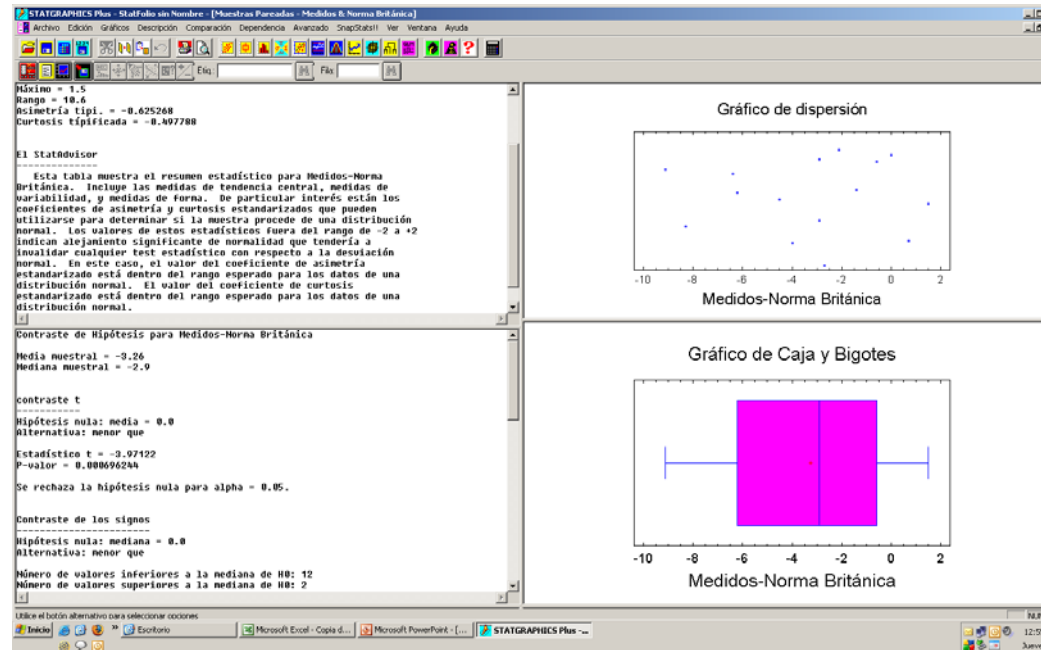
STATGRAPHICS Plus - StatFolio sin Nombre - [Muestras Pareadas - Medidos & Norma Británica]

Archivo Edición Gráficos Descripción Comparación Dependencia Avanzado SnapStats!! Ver Ventana Ayuda

Etiq. Fila

Máximo = 1.5
Rango = 10.6
Asimetría tipi. = -0.625268
Curtosis típificada = -0.497788

El StatAdvisor
--------------
Esta tabla muestra el resumen estadístico para Medidos-Norma Británica. Incluye las medidas de tendencia central, medidas de variabilidad, y medidas de forma. De particular interés están los coeficientes de asimetría y curtosis estandarizados que pueden utilizarse para determinar si la muestra procede de una distribución normal. Los valores de estos estadísticos fuera del rango de -2 a +2 indican alejamiento significante de normalidad que tendería a invalidar cualquier test estadístico con respecto a la desviación normal. En este caso, el valor del coeficiente de asimetría estandarizado está dentro del rango esperado para los datos de una distribución normal. El valor del coeficiente de curtosis estandarizado está dentro del rango esperado para los datos de una distribución normal.

Contraste de Hipótesis para Medidos-Norma Británica

Media muestral = -3.26
Mediana muestral = -2.9

contraste t
-----------
Hipótesis nula: media = 0.0
Alternativa: menor que

Estadístico t = -3.97122
P-valor = 0.000696244

Se rechaza la hipótesis nula para alpha = 0.05.

Contraste de los signos
-----------------------
Hipótesis nula: mediana = 0.0
Alternativa: menor que

Número de valores inferiores a la mediana de H0: 12
Número de valores superiores a la mediana de H0: 2

Gráfico de dispersión

-10 -8 -6 -4 -2 0 2

Medidos-Norma Británica

Gráfico de Caja y Bigotes

-10 -8 -6 -4 -2 0 2

Medidos-Norma Británica

Utilice el botón alternativo para seleccionar opciones

Inicio Escritorio Microsoft Excel - Copia d... Microsoft PowerPoint - [... STATGRAPHICS Plus -...

NUM 12:5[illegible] Jueve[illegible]